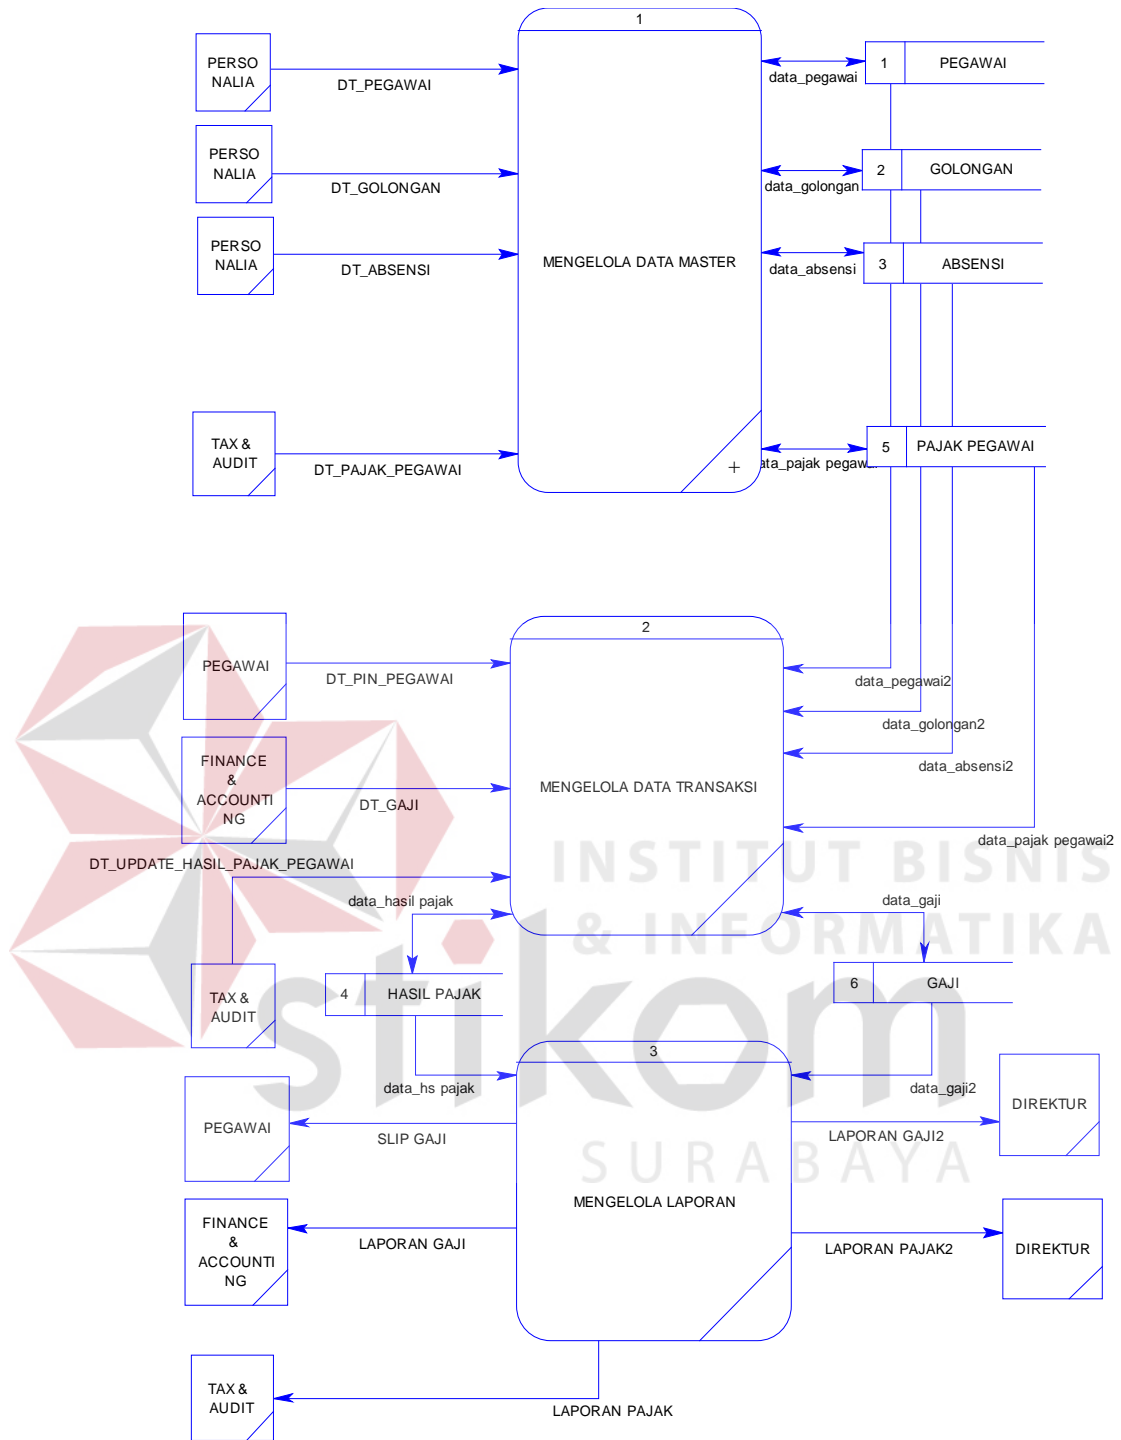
PERSONALIA

DT_PEGAWAI

PERSONALIA

DT_GOLONGAN

PERSONALIA

DT_ABSENSI

TAX & AUDIT

DT_PAJAK_PEGAWAI

1

MENGELOLA DATA MASTER

+

data_pegawai

1 PEGAWAI

data_golongan

2 GOLONGAN

data_absensi

3 ABSENSI

data_pajak pegawai

5 PAJAK PEGAWAI

PEGAWAI

DT_PIN_PEGAWAI

FINANCE & ACCOUNTING

DT_GAJI

DT_UPDATE_HASIL_PAJAK_PEGAWAI

2

MENGELOLA DATA TRANSAKSI

data_pegawai2

data_golongan2

data_absensi2

data_pajak pegawai2

data_hasil pajak

data_gaji

TAX & AUDIT

4 HASIL PAJAK

6 GAJI

data_hs pajak

data_gaji2

3

MENGELOLA LAPORAN

PEGAWAI

SLIP GAJI

FINANCE & ACCOUNTING

LAPORAN GAJI

LAPORAN GAJI2

DIREKTUR

LAPORAN PAJAK2

DIREKTUR

TAX & AUDIT

LAPORAN PAJAK

INSTITUT BISNIS & INFORMATIKA

stikom

SURABAYA